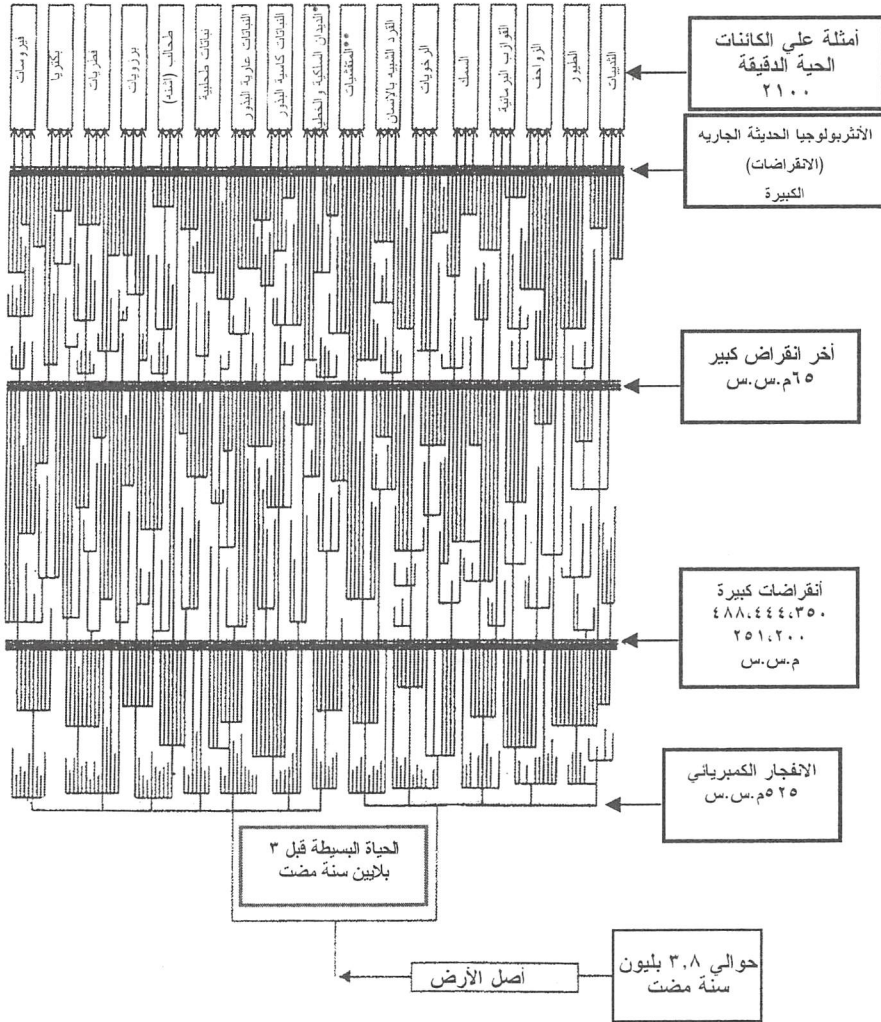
فيروسات
بكتيريا
فطريات
بروتوزوات
طحالب (اشنة)
نباتات طحلبية
النباتات عارية البذور
النباتات كاسية البذور
*الديدان الحلقية و الحلقيات
**المفصليات
القرد الشبيه بالإنسان
الرخويات
السمك
البرمائيات
الزواحف
الطيور
الثدييات

أمثلة على الكائنات الحية الدقيقة ٢١٠٠

الأنثربولوجيا الحديثة الجاريه (الانقراضات) الكبيرة

أخر انقراض كبير ٦٥م.س.س

أنقراضات كبيرة ٤٨٨،٤٤٤،٣٥٠، ٢٥١،٢٠٠ م.س.س

الانفجار الكمبريائي ٥٢٥م.س.س

الحياة البسيطة قبل ٣ بلايين سنة مضت

أصل الأرض

حوالي ٣،٨ بليون سنة مضت